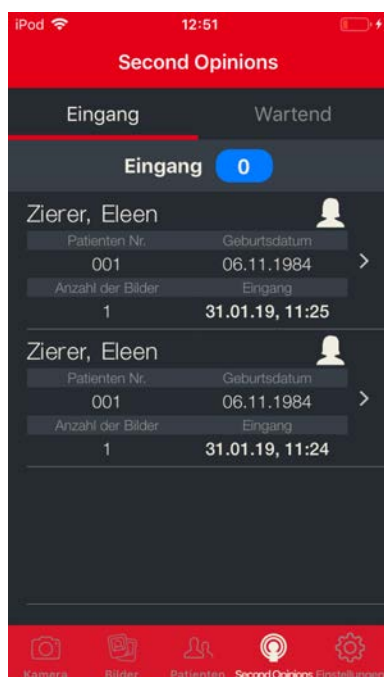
iPod
12:51

Second Opinions

Eingang
Wartend

Eingang 0

Zierer, Eleen

| Patienten Nr. | Geburtsdatum |
|---|---|
| 001 | 06.11.1984 |
| Anzahl der Bilder | Eingang |
| 1 | 31.01.19, 11:25 |

Zierer, Eleen

| Patienten Nr. | Geburtsdatum |
|---|---|
| 001 | 06.11.1984 |
| Anzahl der Bilder | Eingang |
| 1 | 31.01.19, 11:24 |

Kamera
Bilder
Patienten
Second Opinions
Einstellungen